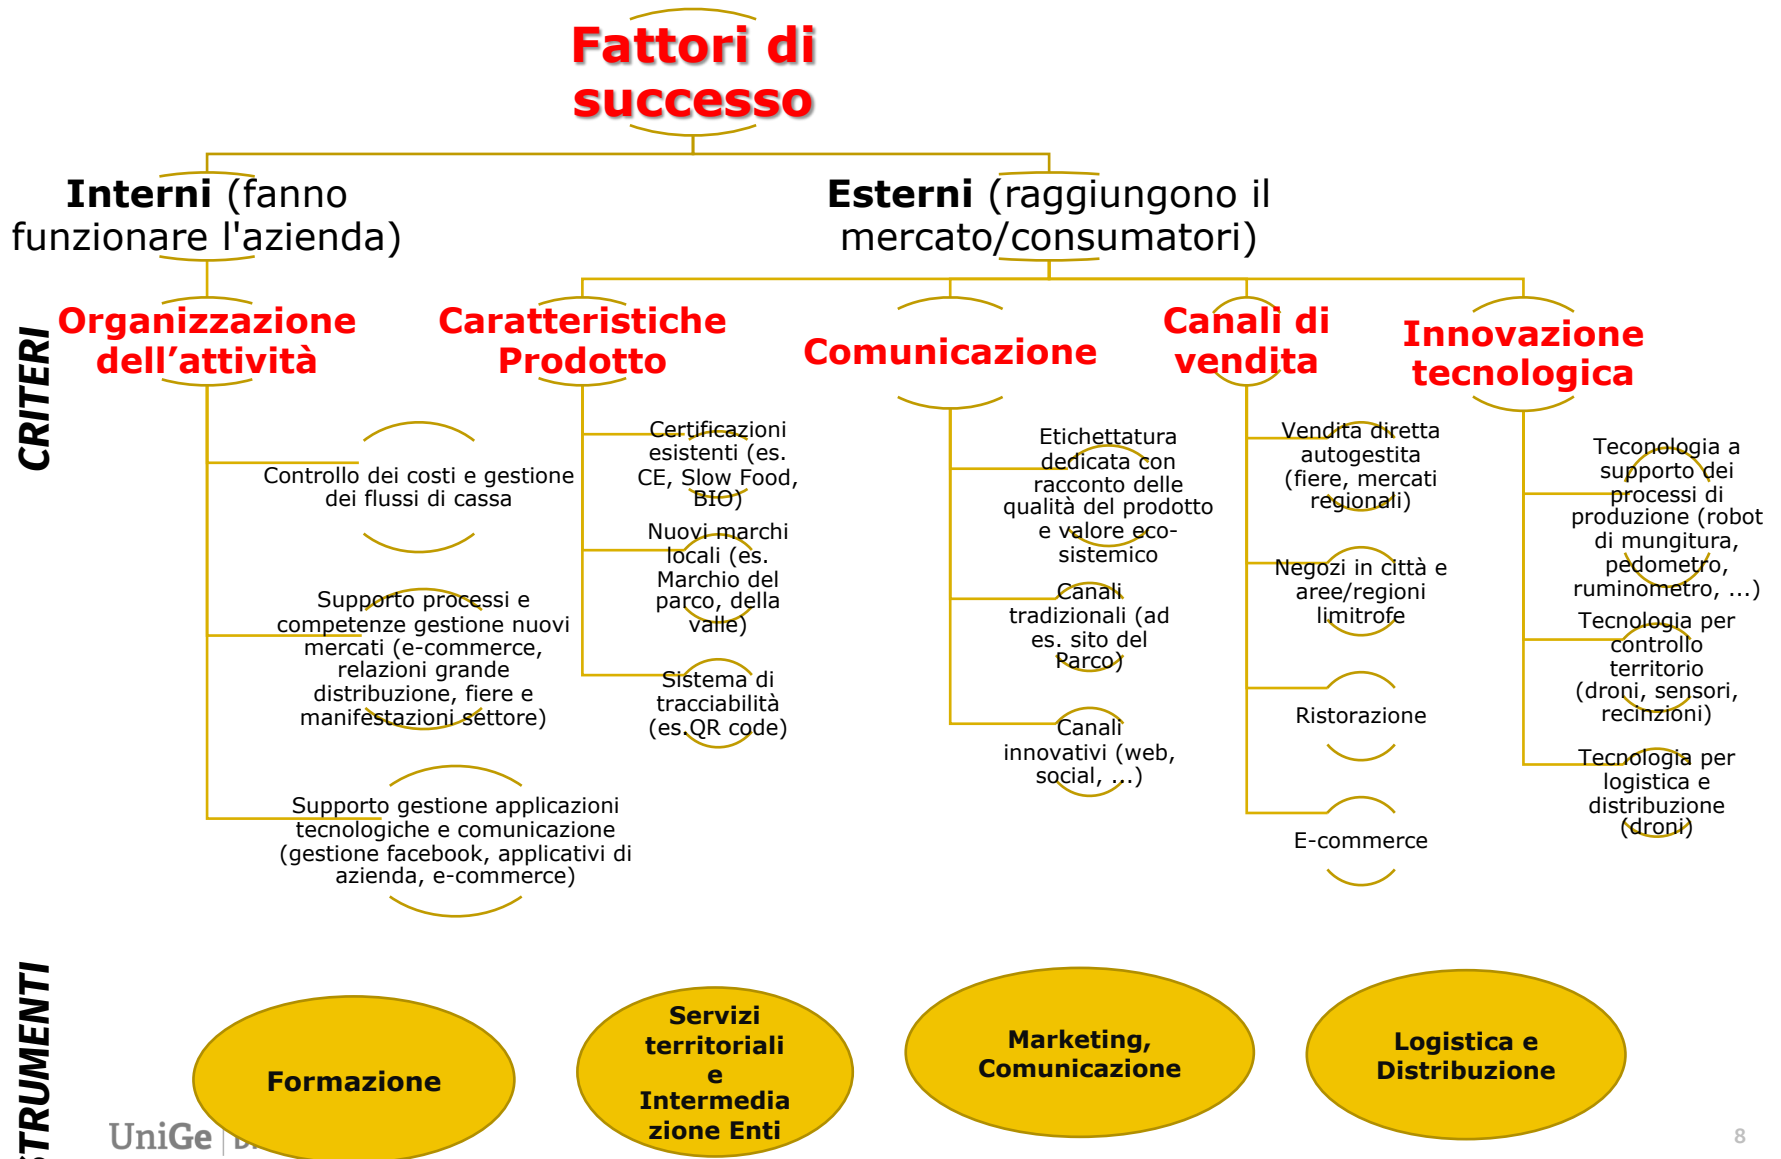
Fattori di successo

Interni (fanno funzionare l'azienda)

Esterni (raggiungono il mercato/consumatori)

CRITERI

Organizzazione dell'attività

Controllo dei costi e gestione dei flussi di cassa

Supporto processi e competenze gestione nuovi mercati (e-commerce, relazioni grande distribuzione, fiere e manifestazioni settore)

Supporto gestione applicazioni tecnologiche e comunicazione (gestione facebook, applicativi di azienda, e-commerce)

Caratteristiche Prodotto

Certificazioni esistenti (es. CE, Slow Food, BIO)

Nuovi marchi locali (es. Marchio del parco, della valle)

Sistema di tracciabilità (es.QR code)

Comunicazione

Etichettatura dedicata con racconto delle qualità del prodotto e valore eco-sistemico

Canali tradizionali (ad es. sito del Parco)

Canali innovativi (web, social, ...)

Canali di vendita

Vendita diretta autogestita (fiere, mercati regionali)

Negozi in città e aree/regioni limitrofe

Ristorazione

E-commerce

Innovazione tecnologica

Teconologia a supporto dei processi di produzione (robot di mungitura, pedometro, ruminometro, ...)

Tecnologia per controllo territorio (droni, sensori, recinzioni)

Tecnologia per logistica e distribuzione (droni)

STRUMENTI

Formazione

Servizi territoriali e Intermediazione Enti

Marketing, Comunicazione

Logistica e Distribuzione

UniGe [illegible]

8